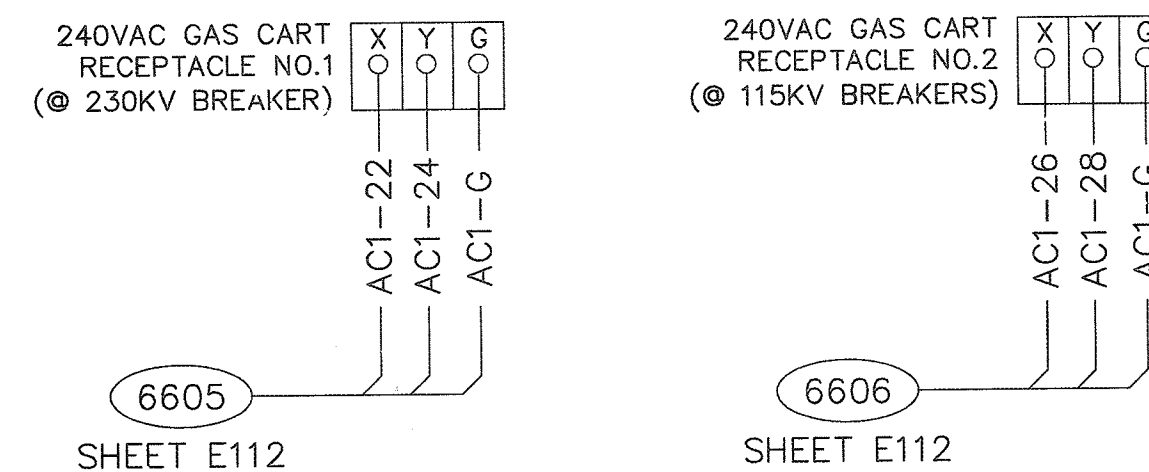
240VAC GAS CART RECEPTACLE NO.1 (@ 230KV BREAKER)

| X | Y | G |
|---|---|---|

AC1-22
AC1-24
AC1-G

6605
SHEET E112

240VAC GAS CART RECEPTACLE NO.2 (@ 115KV BREAKERS)

| X | Y | G |
|---|---|---|

AC1-26
AC1-28
AC1-G

6606
SHEET E112